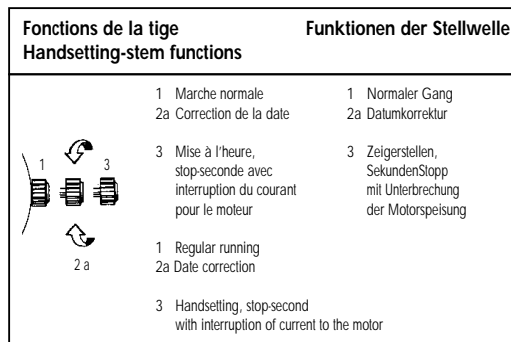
Fonctions de la tige
Handsetting-stem functions

Funktionen der Stellwelle

1 3
2 a

1 Marche normale
2a Correction de la date

3 Mise à l'heure, stop-seconde avec interruption du courant pour le moteur

1 Normaler Gang
2a Datumkorrektur

3 Zeigerstellen, SekundenStopp mit Unterbrechung der Motorspeisung

1 Regular running
2a Date correction

3 Handsetting, stop-second with interruption of current to the motor